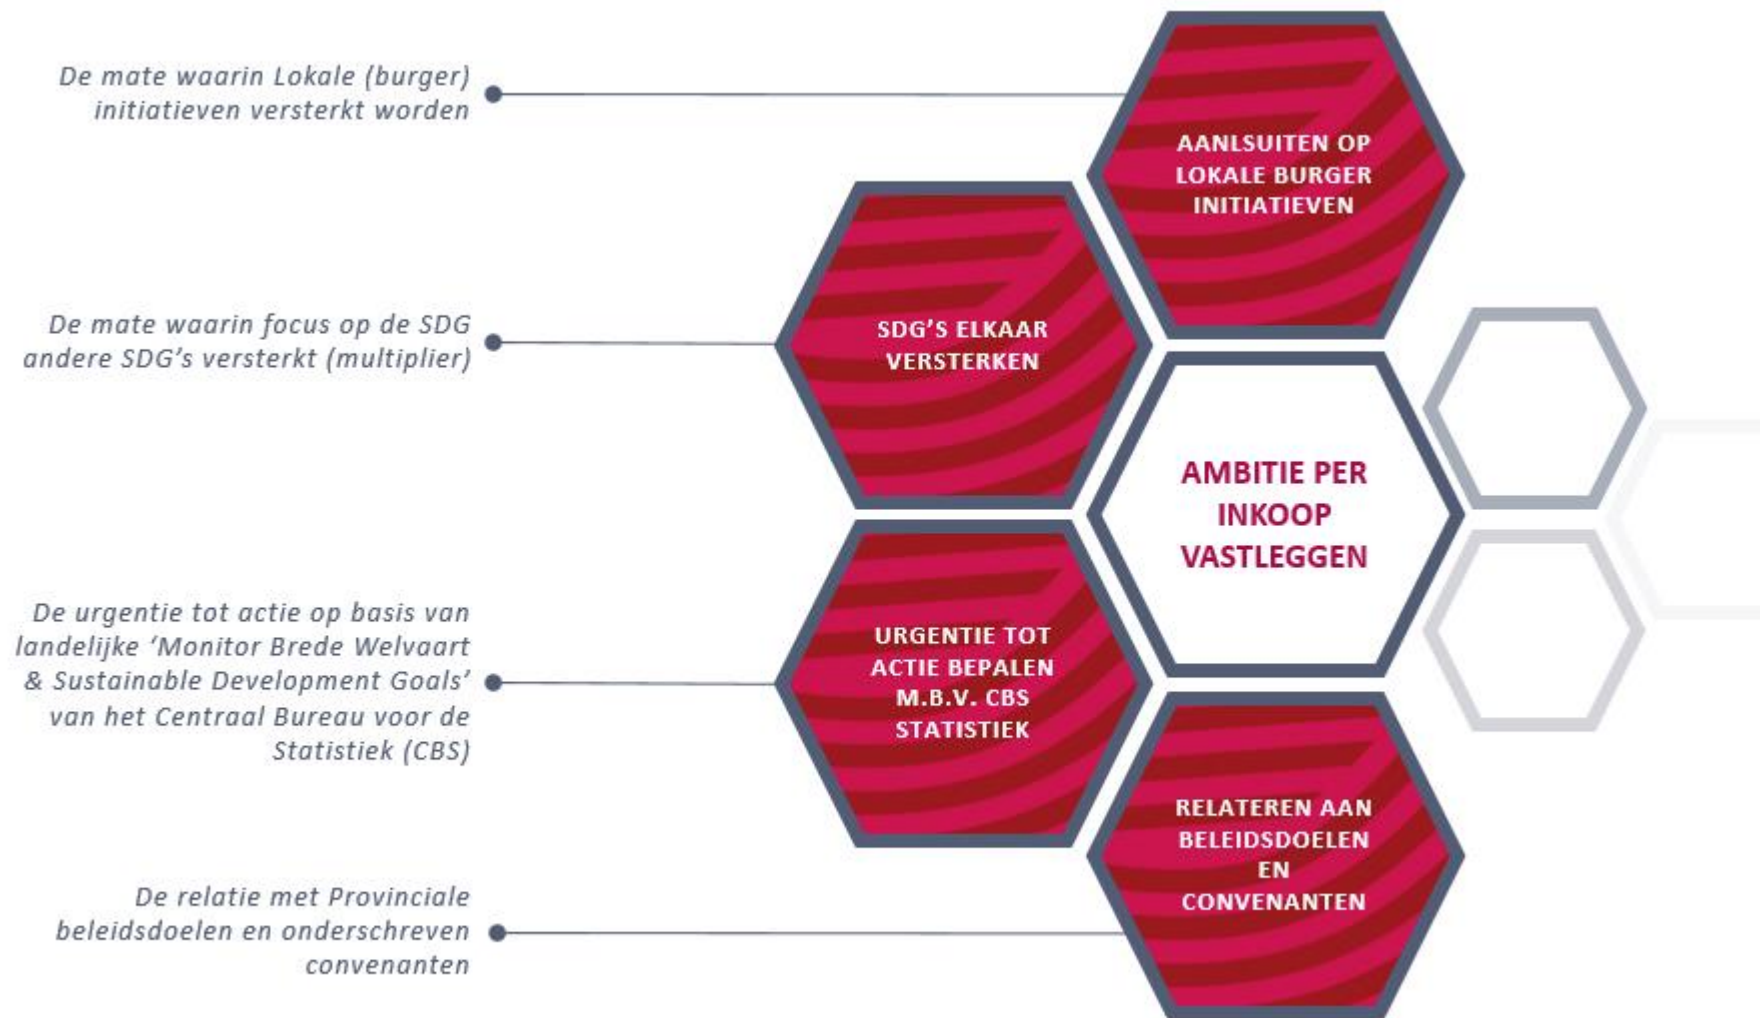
De mate waarin Lokale (burger) initiatieven versterkt worden

AANLSUITEN OP LOKALE BURGER INITIATIEVEN

De mate waarin focus op de SDG andere SDG's versterkt (multiplier)

SDG'S ELKAAR VERSTERKEN

AMBITIE PER INKOOP VASTLEGGEN

De urgentie tot actie op basis van landelijke 'Monitor Brede Welvaart & Sustainable Development Goals' van het Centraal Bureau voor de Statistiek (CBS)

URGENTIE TOT ACTIE BEPALEN M.B.V. CBS STATISTIEK

De relatie met Provinciale beleidsdoelen en onderschreven convenanten

RELATEREN AAN BELEIDSDOELEN EN CONVENANTEN